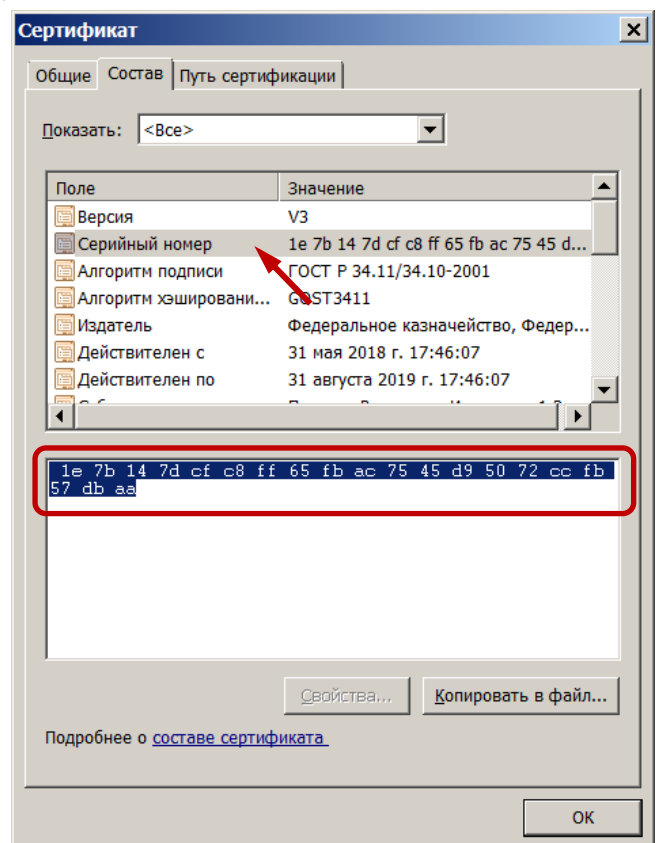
Сертификат

Общие | Состав | Путь сертификации

Показать: <Все>

| Поле | Значение |
|---|---|
| Версия | V3 |
| Серийный номер | 1e 7b 14 7d cf c8 ff 65 fb ac 75 45 d... |
| Алгоритм подписи | ГОСТ Р 34.11/34.10-2001 |
| Алгоритм хэшировани... | GOST3411 |
| Издатель | Федеральное казначейство, Федер... |
| Действителен с | 31 мая 2018 г. 17:46:07 |
| Действителен по | 31 августа 2019 г. 17:46:07 |
| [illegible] | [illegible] |

1e 7b 14 7d cf c8 ff 65 fb ac 75 45 d9 50 72 cc fb 57 db aa

Свойства...
Копировать в файл...

Подробнее о составе сертификата

OK